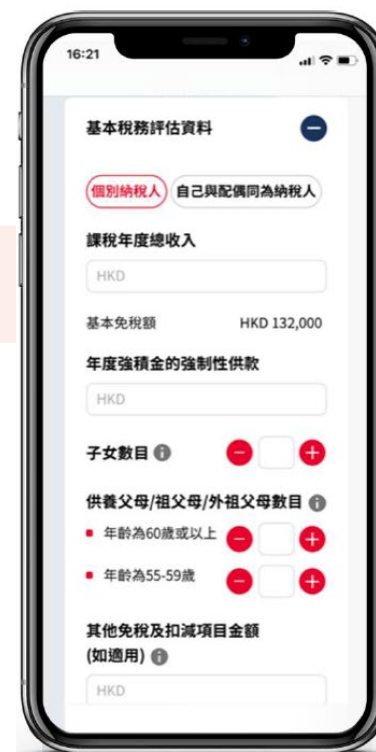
16:21

基本稅務評估資料

個別納稅人 自己與配偶同為納稅人

課稅年度總收入

HKD

基本免稅額 HKD 132,000

年度強積金的強制性供款

HKD

子女數目

供養父母/祖父母/外祖父母數目

年齡為60歲或以上

年齡為55-59歲

其他免稅及扣減項目金額 (如適用)

HKD